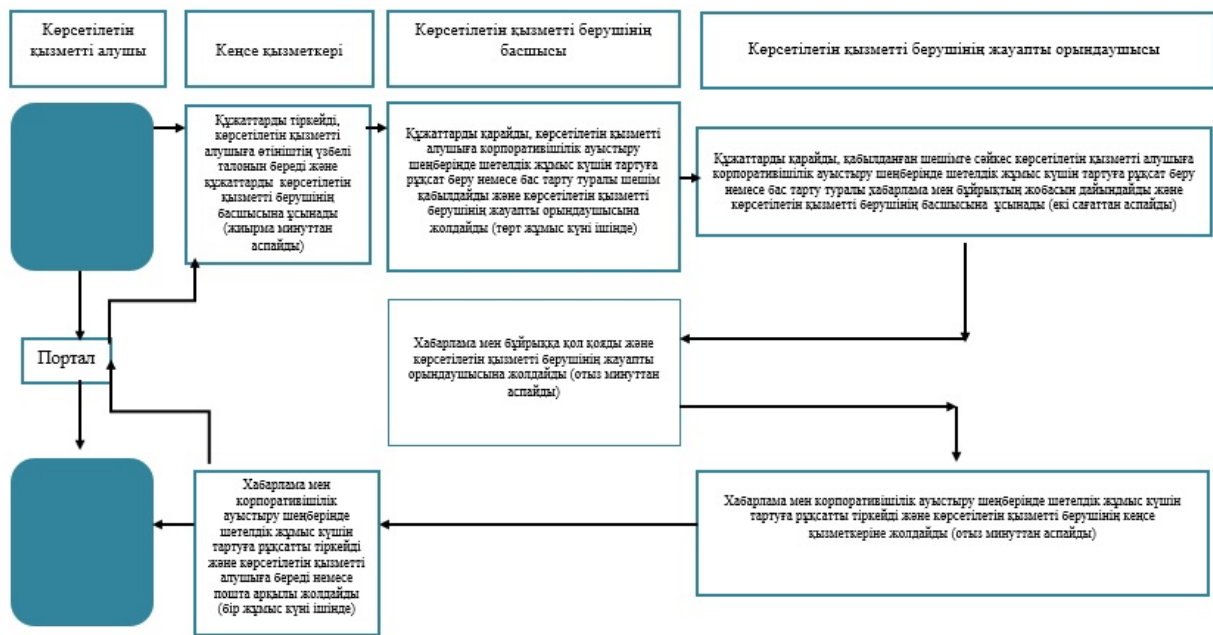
Көрсетілетін қызметті алушы

Кеңсе қызметкері

Көрсетілетін қызметті берушінің басшысы

Көрсетілетін қызметті берушінің жауапты орындаушысы

Құжаттарды тіркейді, көрсетілетін қызметті алушыға өтініштің үзбелі талонын береді және құжаттарды көрсетілетін қызметті берушінің басшысына ұсынады (жиырма минуттан аспайды)

Құжаттарды қарайды, көрсетілетін қызметті алушыға корпоративішілік ауыстыру шеңберінде шетелдік жұмыс күшін тартуға рұқсат беру немесе бас тарту туралы шешім қабылдайды және көрсетілетін қызметті берушінің жауапты орындаушысына жолдайды (төрт жұмыс күні ішінде)

Құжаттарды қарайды, қабылданған шешімге сәйкес көрсетілетін қызметті алушыға корпоративішілік ауыстыру шеңберінде шетелдік жұмыс күшін тартуға рұқсат беру немесе бас тарту туралы хабарлама мен бұйрықтың жобасын дайындайды және көрсетілетін қызметті берушінің басшысына ұсынады (екі сағаттан аспайды)

Портал

Хабарлама мен бұйрыққа қол қояды және көрсетілетін қызметті берушінің жауапты орындаушысына жолдайды (отыз минуттан аспайды)

Хабарлама мен корпоративішілік ауыстыру шеңберінде шетелдік жұмыс күшін тартуға рұқсатты тіркейді және көрсетілетін қызметті алушыға береді немесе пошта арқылы жолдайды (бір жұмыс күні ішінде)

Хабарлама мен корпоративішілік ауыстыру шеңберінде шетелдік жұмыс күшін тартуға рұқсатты тіркейді және көрсетілетін қызметті берушінің кеңсе қызметкеріне жолдайды (отыз минуттан аспайды)